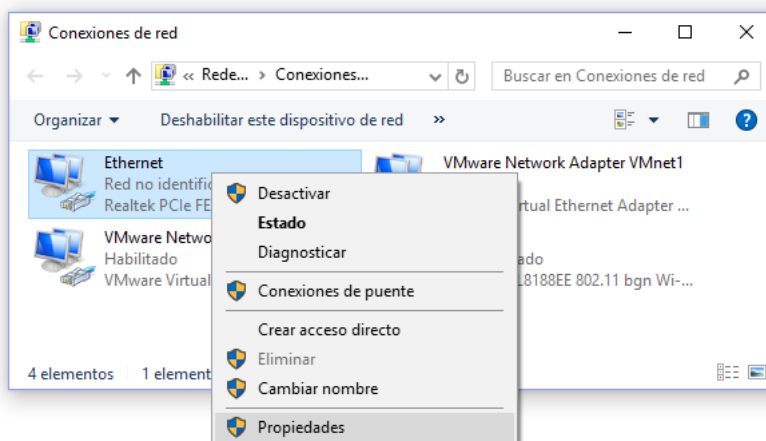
Conexiones de red

« Rede... › Conexiones...

Buscar en Conexiones de red

Organizar ▾ Deshabilitar este dispositivo de red »

Ethernet
Red no identific
Realtek PCIe FE

VMware Network Adapter VMnet1
rtual Ethernet Adapter ...

VMware Netwo
Habilitado
VMware Virtual

ado
8188EE 802.11 bgn Wi-...

Desactivar
Estado
Diagnosticar
Conexiones de puente
Crear acceso directo
Eliminar
Cambiar nombre
Propiedades

4 elementos 1 elemen